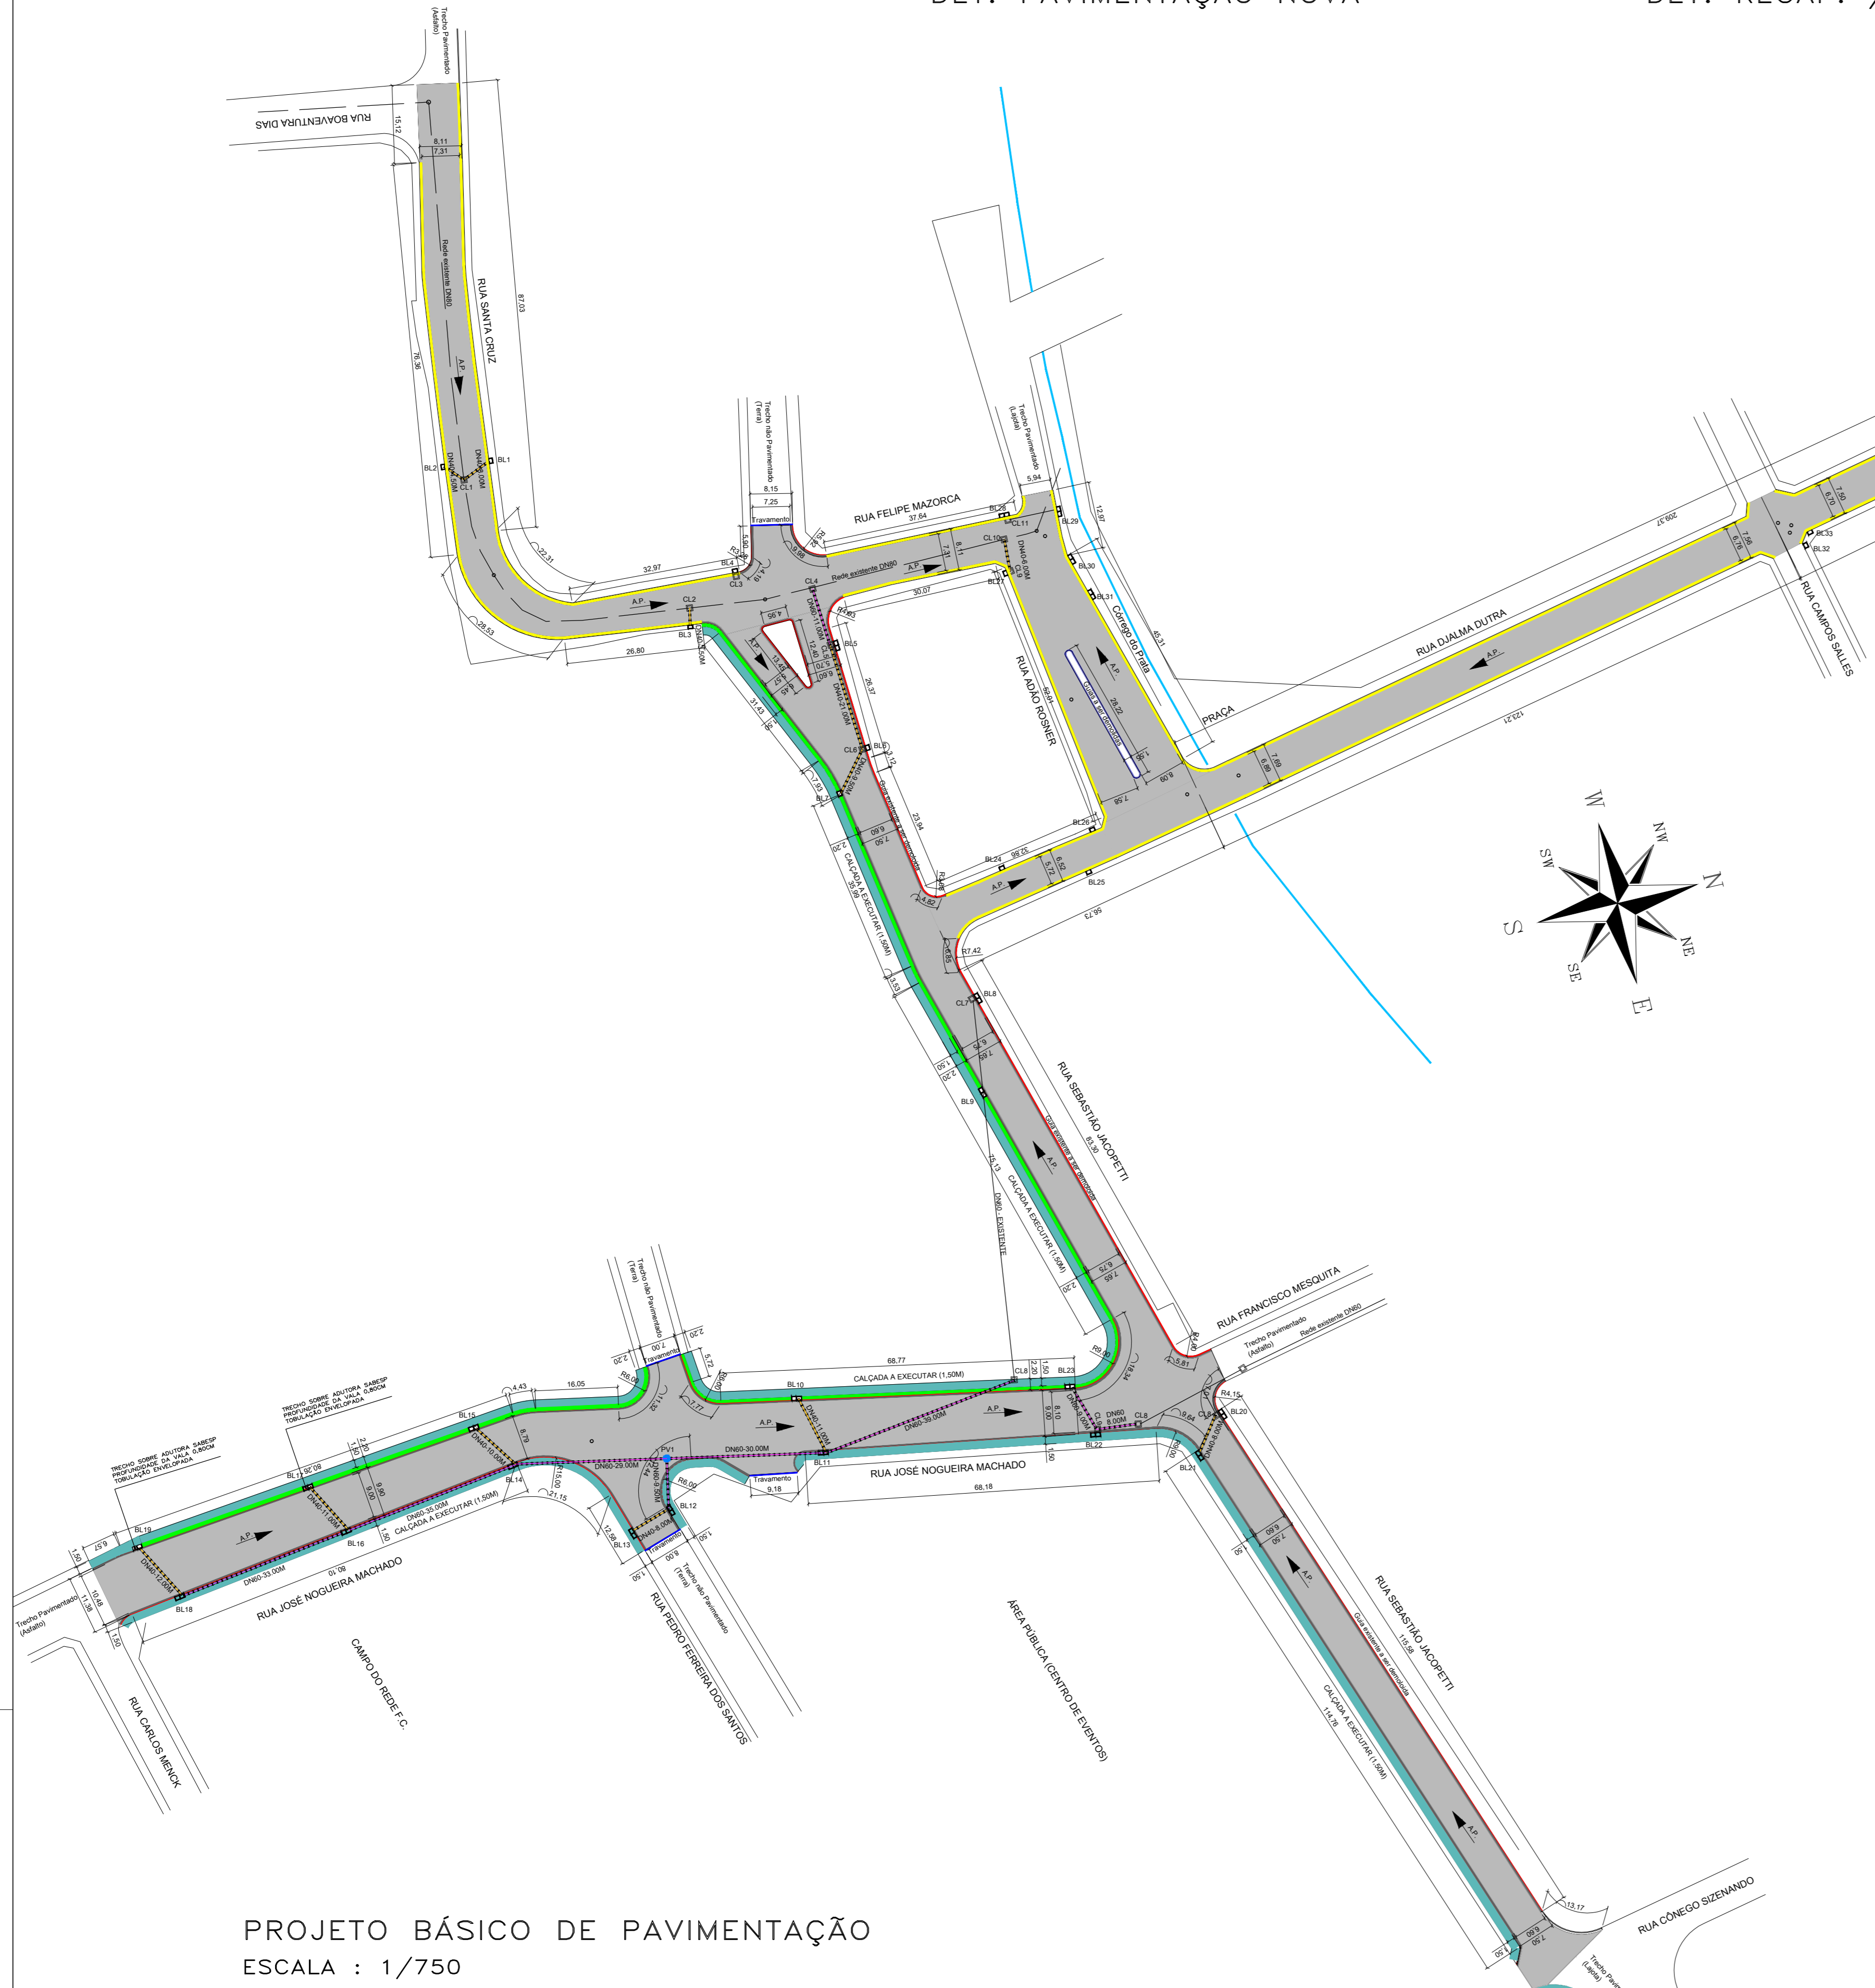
DET. PAVIMENTAÇÃO NOVA
DET. RECAP.

Trecho Pavimentado (Asfalto)
RUA BOAVENTURA DIAS
15,12
8,11
7,31
Rede existente DN60
RUA SANTA CRUZ
87,03
76,36
A.P.
BL1
BL2
CL1
DN40-4,00M
DN40-3,50M
22,31
28,53
32,97
26,80
A.P.
CL2
BL3
Trecho não Pavimentado (Terra)
8,15
7,25
Travamento
BL4
CL3
RUA FELIPE MAZORCA
37,64
Rede existente DN80
A.P.
30,07
CL4
BL5
BL28
CL11
CL10
BL27
BL29
BL30
BL31
DN40-6,00M
Trecho Pavimentado (Lajota)
5,94
12,97
Córrego do Prata
RUA ADÃO ROSNER
A.P.
28,52
45,31
PRAÇA
RUA DJALMA DUTRA
A.P.
209,37
123,21
BL33
BL32
RUA CAMPOS SALLES
7,50
6,70
6,70
7,66
CL6
BL6
BL7
BL26
BL24
BL25
A.P.
32,88
26,37
23,94
31,43
CALÇADA A EXECUTAR (1,50M)
R7,42
56,73
CL7
BL8
BL9
RUA SEBASTIÃO JACOPETTI
83,30
A.P.
CALÇADA A EXECUTAR (1,50M)
DN60 - EXISTENTE
RUA FRANCISCO MESQUITA
Trecho Pavimentado (Asfalto)
Rede existente DN60
W
NW
N
NE
E
SE
S
SW
Trecho não Pavimentado (Terra)
Travamento
68,77
CALÇADA A EXECUTAR (1,50M)
BL10
CL8
BL23
BL22
DN60 8,00M
DN60-39,00M
DN60-30,00M
A.P.
BL11
RUA JOSÉ NOGUEIRA MACHADO
68,18
Travamento
9,18
PV1
BL12
BL13
BL14
BL15
BL16
BL17
BL18
BL19
BL20
BL21
R4,15
16,05
4,43
TRECHO SOBRE ADUTORA SABESP PROFUNDIDADE DA VALA 0,80CM TOBULAÇÃO ENVELOPADA
TRECHO SOBRE ADUTORA SABESP PROFUNDIDADE DA VALA 0,80CM TOBULAÇÃO ENVELOPADA
DN60-35,00M
CALÇADA A EXECUTAR (1,50M)
DN60-33,00M
DN60-29,00M
21,15
A.P.
RUA JOSÉ NOGUEIRA MACHADO
Trecho Pavimentado (Asfalto)
RUA CARLOS MENCK
CAMPO DO REDE F.C.
Trecho não Pavimentado (Terra)
RUA PEDRO FERREIRA DOS SANTOS
ÁREA PÚBLICA (CENTRO DE EVENTOS)
RUA SEBASTIÃO JACOPETTI
115,58
Guia existente a ser demolida
CALÇADA A EXECUTAR (1,50M)
114,78
A.P.
A.P.
13,17
RUA CÔNEGO SIZENANDO
Trecho Pavimentado (Lajota)
PROJETO BÁSICO DE PAVIMENTAÇÃO
ESCALA : 1/750